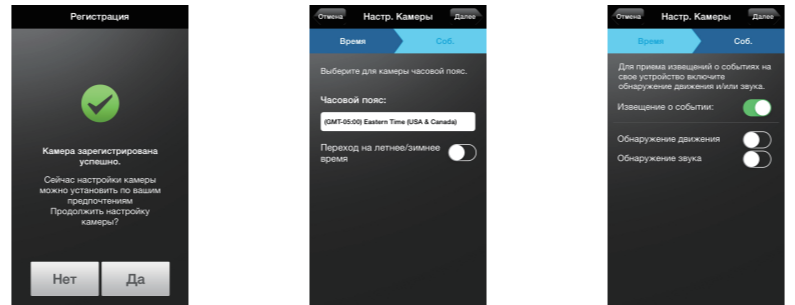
Регистрация

Камера зарегистрирована успешно.

Сейчас настройки камеры можно установить по вашим предпочтениям
Продолжить настройку камеры?

Нет
Да

Отмена
Настр. Камеры
Далее

Время
Соб.

Выберите для камеры часовой пояс.

Часовой пояс:

(GMT-05:00) Eastern Time (USA & Canada)

Переход на летнее/зимнее время

Отмена
Настр. Камеры
Далее

Время
Соб.

Для приема извещений о событиях на свое устройство включите обнаружение движения и/или звука.

Извещение о событии:

Обнаружение движения
Обнаружение звука